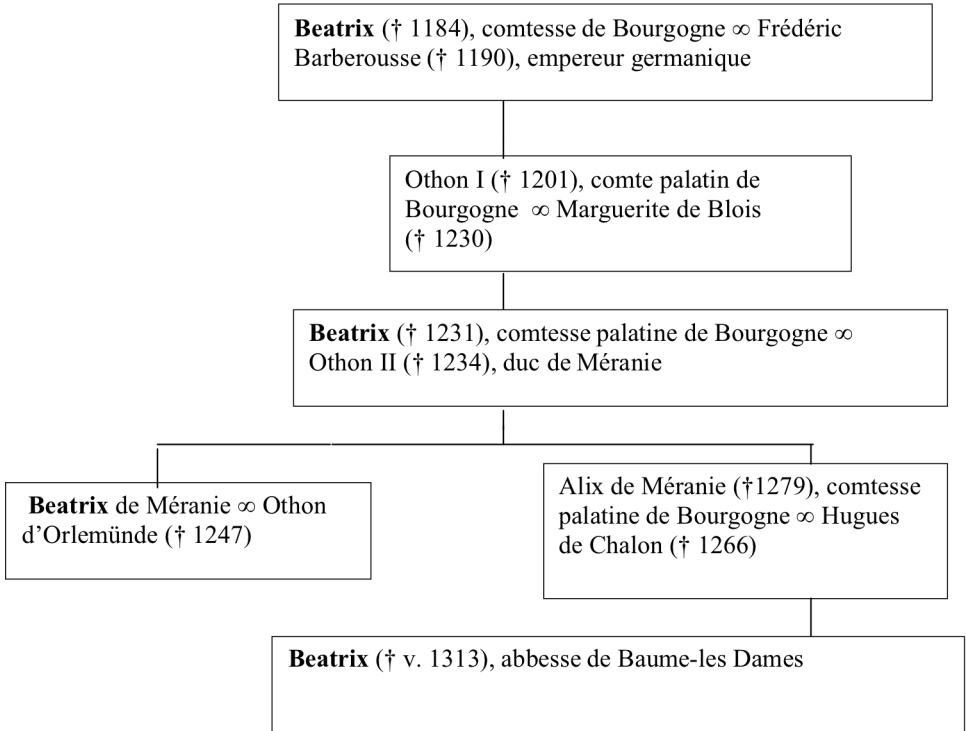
Beatrix († 1184), comtesse de Bourgogne ∞ Frédéric Barberousse († 1190), empereur germanique

Othon I († 1201), comte palatin de Bourgogne ∞ Marguerite de Blois († 1230)

Beatrix († 1231), comtesse palatine de Bourgogne ∞ Othon II († 1234), duc de Méranie

Beatrix de Méranie ∞ Othon d'Orlemünde († 1247)

Alix de Méranie (†1279), comtesse palatine de Bourgogne ∞ Hugues de Chalon († 1266)

Beatrix († v. 1313), abbesse de Baume-les Dames